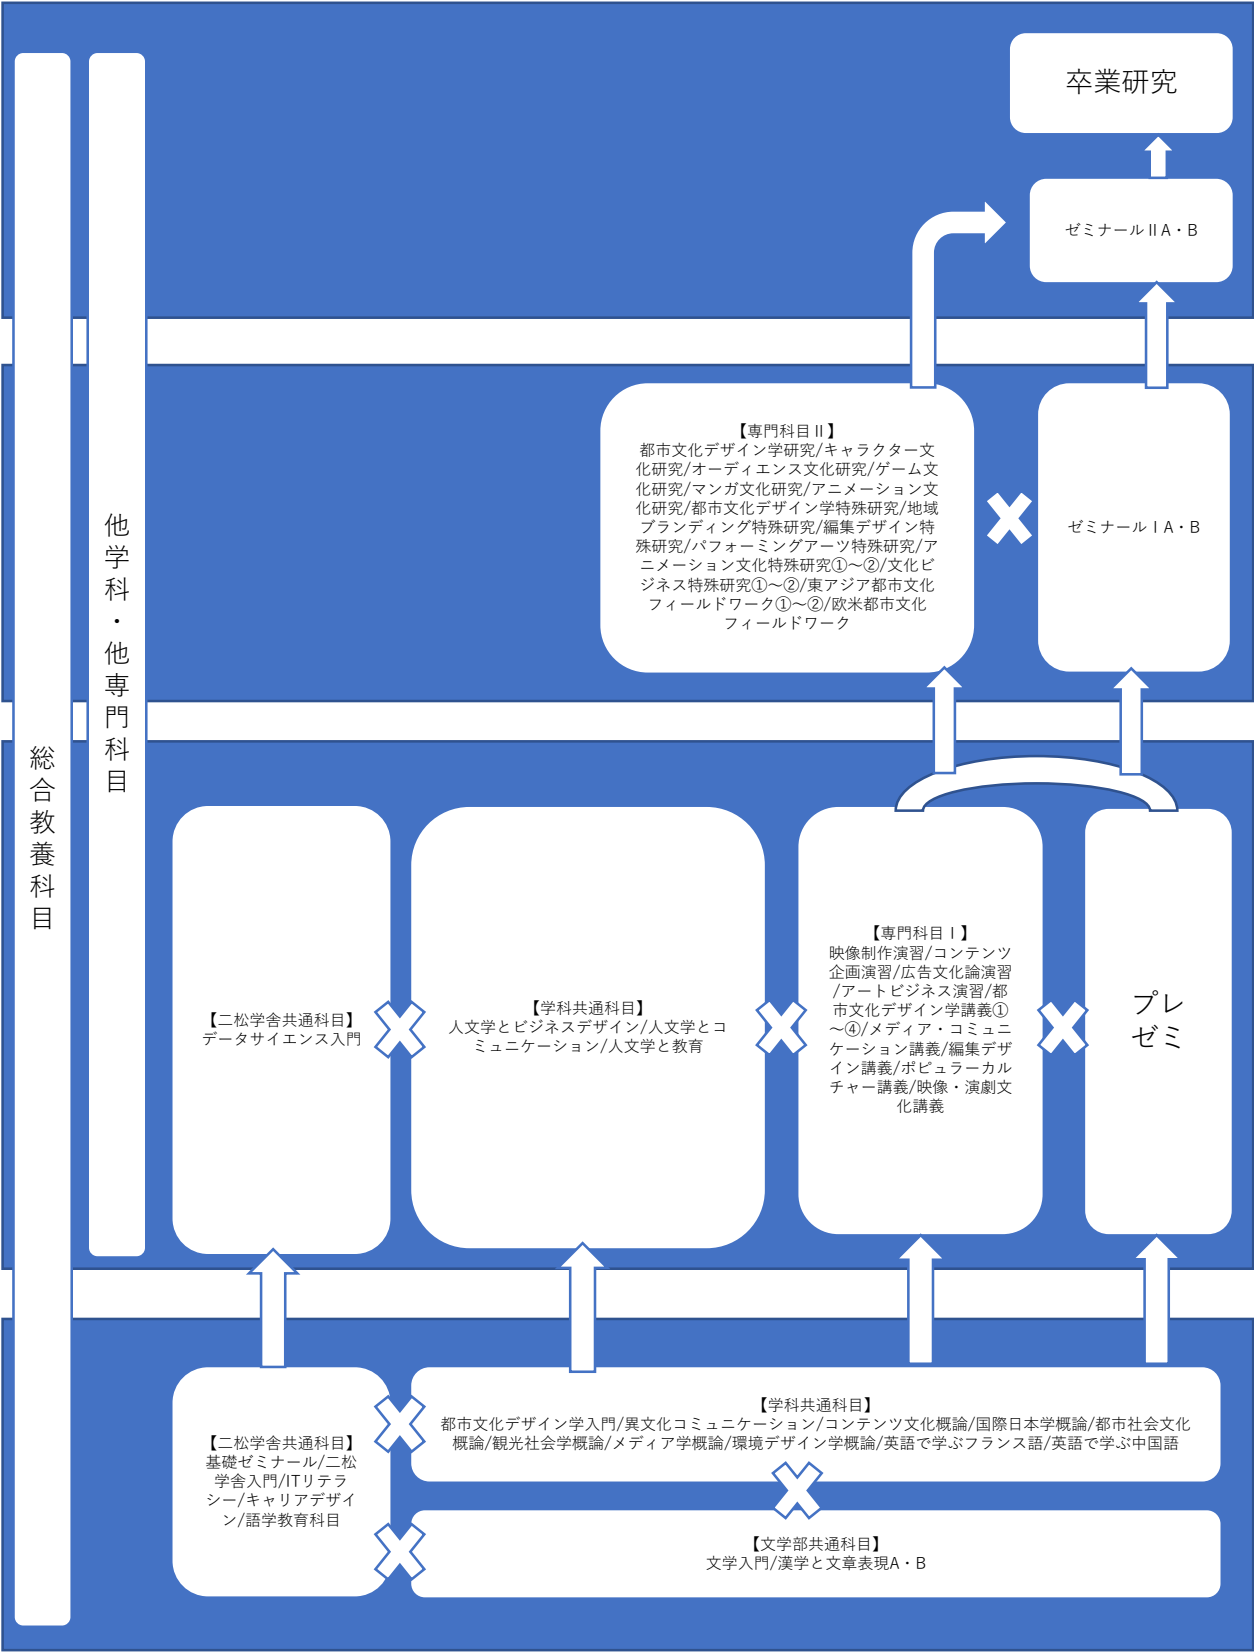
卒業研究

ゼミナールⅡA・B

【専門科目Ⅱ】
都市文化デザイン学研究/キャラクター文化研究/オーディエンス文化研究/ゲーム文化研究/マンガ文化研究/アニメーション文化研究/都市文化デザイン学特殊研究/地域ブランディング特殊研究/編集デザイン特殊研究/パフォーミングアーツ特殊研究/アニメーション文化特殊研究①〜②/文化ビジネス特殊研究①〜②/東アジア都市文化フィールドワーク①〜②/欧米都市文化フィールドワーク

ゼミナールⅠA・B

他学科・他専門科目

総合教養科目

【二松学舎共通科目】
データサイエンス入門

【学科共通科目】
人文学とビジネスデザイン/人文学とコミュニケーション/人文学と教育

【専門科目Ⅰ】
映像制作演習/コンテンツ企画演習/広告文化論演習/アートビジネス演習/都市文化デザイン学講義①〜④/メディア・コミュニケーション講義/編集デザイン講義/ポピュラーカルチャー講義/映像・演劇文化講義

プレゼミ

【二松学舎共通科目】
基礎ゼミナール/二松学舎入門/ITリテラシー/キャリアデザイン/語学教育科目

【学科共通科目】
都市文化デザイン学入門/異文化コミュニケーション/コンテンツ文化概論/国際日本学概論/都市社会文化概論/観光社会学概論/メディア学概論/環境デザイン学概論/英語で学ぶフランス語/英語で学ぶ中国語

【文学部共通科目】
文学入門/漢学と文章表現A・B